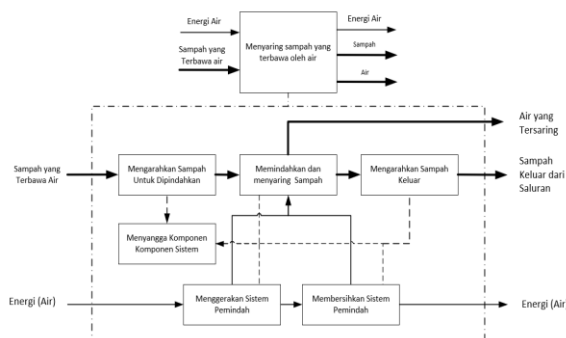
Energi Air

Sampah yang Terbawa air

Menyaring sampah yang terbawa oleh air

Energi Air

Sampah

Air

Air yang Tersaring

Sampah yang Terbawa Air

Mengarahkan Sampah Untuk Dipindahkan

Memindahkan dan menyaring Sampah

Mengarahkan Sampah Keluar

Sampah Keluar dari Saluran

Menyangga Komponen Komponen Sistem

Energi (Air)

Menggerakan Sistem Pemindah

Membersihkan Sistem Pemindah

Energi (Air